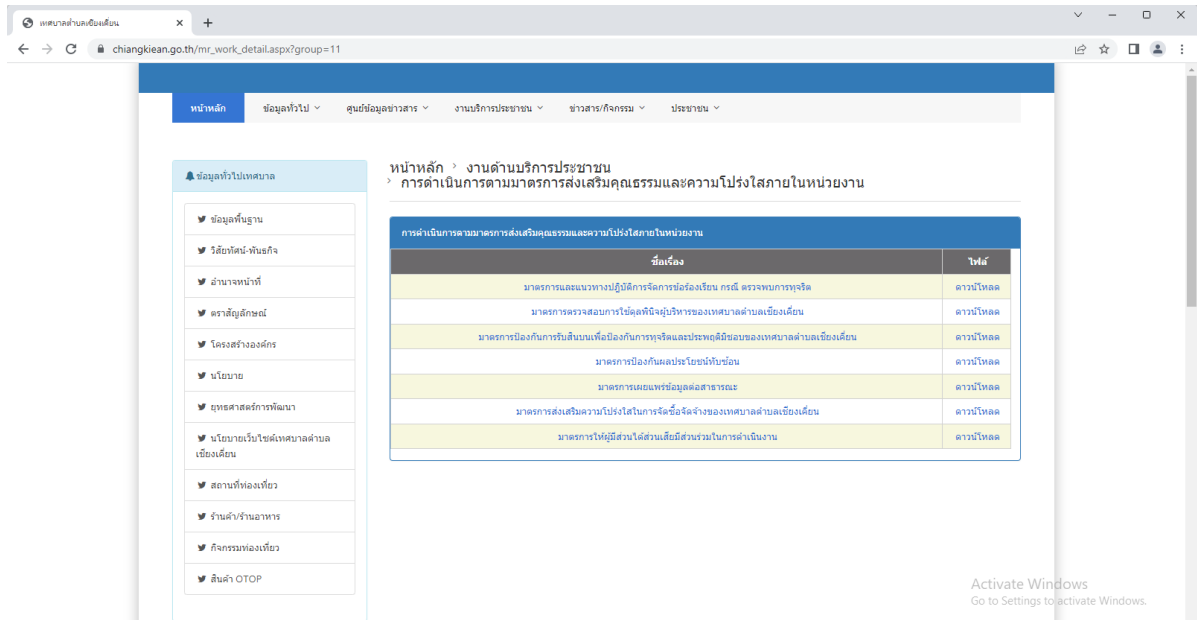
เทศบาลตำบลเชียงเคียน ×

chiangkiean.go.th/mr_work_detail.aspx?group=11

หน้าหลัก | ข้อมูลทั่วไป | ศูนย์ข้อมูลข่าวสาร | งานบริการประชาชน | ข่าวสาร/กิจกรรม | ประชาชน

ข้อมูลทั่วไปเทศบาล

ข้อมูลพื้นฐาน
วิสัยทัศน์-พันธกิจ
อำนาจหน้าที่
ตราสัญลักษณ์
โครงสร้างองค์กร
นโยบาย
ยุทธศาสตร์การพัฒนา
นโยบายเว็บไซต์เทศบาลตำบลเชียงเคียน
สถานที่ท่องเที่ยว
ร้านค้า/ร้านอาหาร
กิจกรรมท่องเที่ยว
สินค้า OTOP

หน้าหลัก › งานด้านบริการประชาชน › การดำเนินการตามมาตรการส่งเสริมคุณธรรมและความโปร่งใสภายในหน่วยงาน

การดำเนินการตามมาตรการส่งเสริมคุณธรรมและความโปร่งใสภายในหน่วยงาน

| ชื่อเรื่อง | ไฟล์ |
|---|---|
| มาตรการและแนวทางปฏิบัติการจัดการข้อร้องเรียน กรณี ตรวจพบการทุจริต | ดาวน์โหลด |
| มาตรการตรวจสอบการใช้ดุลพินิจผู้บริหารของเทศบาลตำบลเชียงเคียน | ดาวน์โหลด |
| มาตรการป้องกันการรับสินบนเพื่อป้องกันการทุจริตและประพฤติมิชอบของเทศบาลตำบลเชียงเคียน | ดาวน์โหลด |
| มาตรการป้องกันผลประโยชน์ทับซ้อน | ดาวน์โหลด |
| มาตรการเผยแพร่ข้อมูลต่อสาธารณะ | ดาวน์โหลด |
| มาตรการส่งเสริมความโปร่งใสในการจัดซื้อจัดจ้างของเทศบาลตำบลเชียงเคียน | ดาวน์โหลด |
| มาตรการให้ผู้มีส่วนได้ส่วนเสียมีส่วนร่วมในการดำเนินงาน | ดาวน์โหลด |

Activate Windows
Go to Settings to activate Windows.